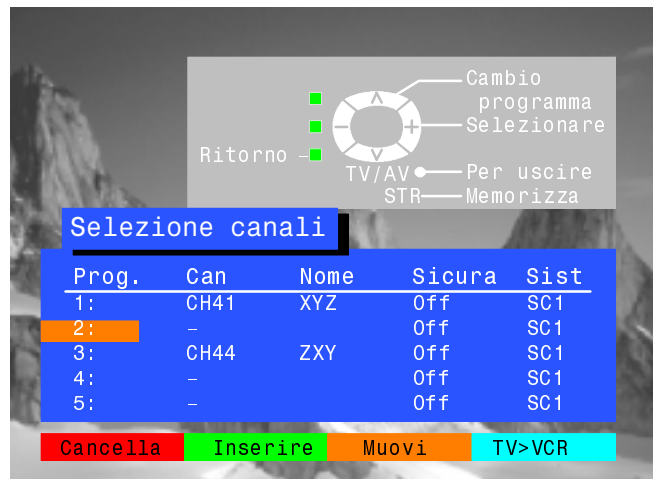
Cambio programma
Selezionare
Ritorno
TV/AV
Per uscire
STR
Memorizza

Selezione canali

| Prog. | Can | Nome | Sicura | Sist |
|---|---|---|---|---|
| 1: | CH41 | XYZ | Off | SC1 |
| 2: | – | | Off | SC1 |
| 3: | CH44 | ZXY | Off | SC1 |
| 4: | – | | Off | SC1 |
| 5: | – | | Off | SC1 |

Cancella
Inserire
Muovi
TV>VCR